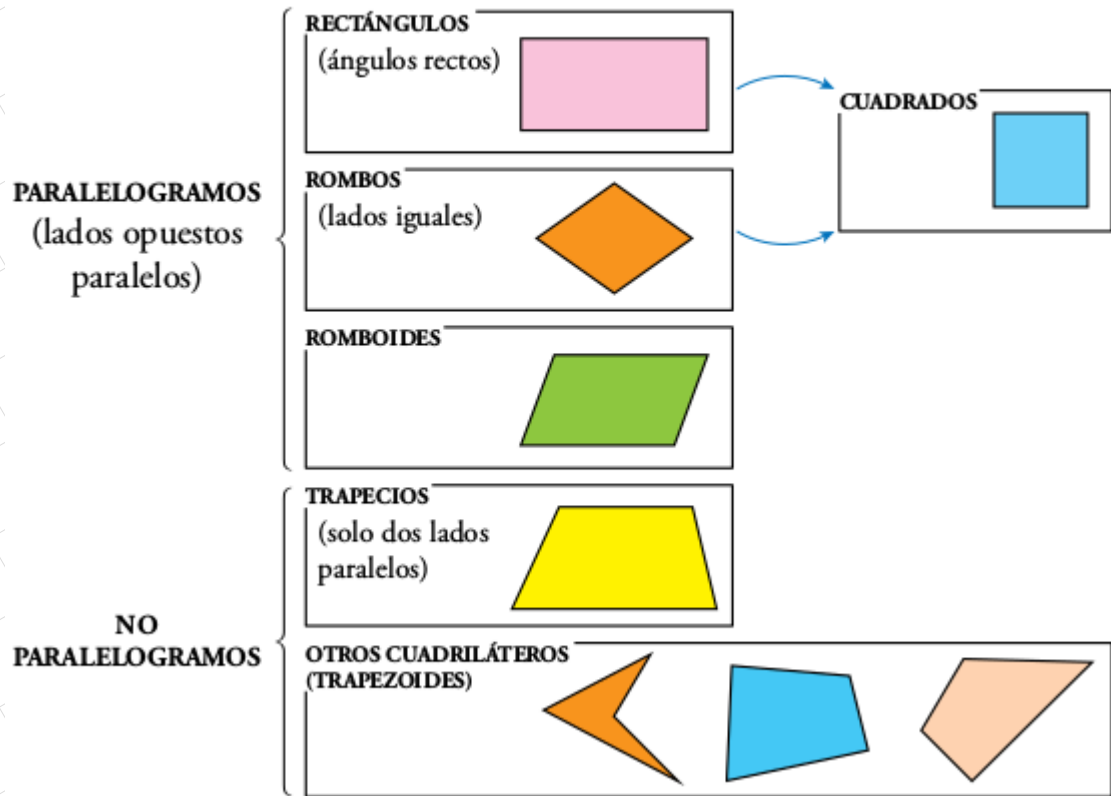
PARALELOGRAMOS
(lados opuestos paralelos)

RECTÁNGULOS
(ángulos rectos)

ROMBOS
(lados iguales)

CUADRADOS

ROMBOIDES

NO PARALELOGRAMOS

TRAPECIOS
(solo dos lados paralelos)

OTROS CUADRILÁTEROS
(TRAPEZOIDES)